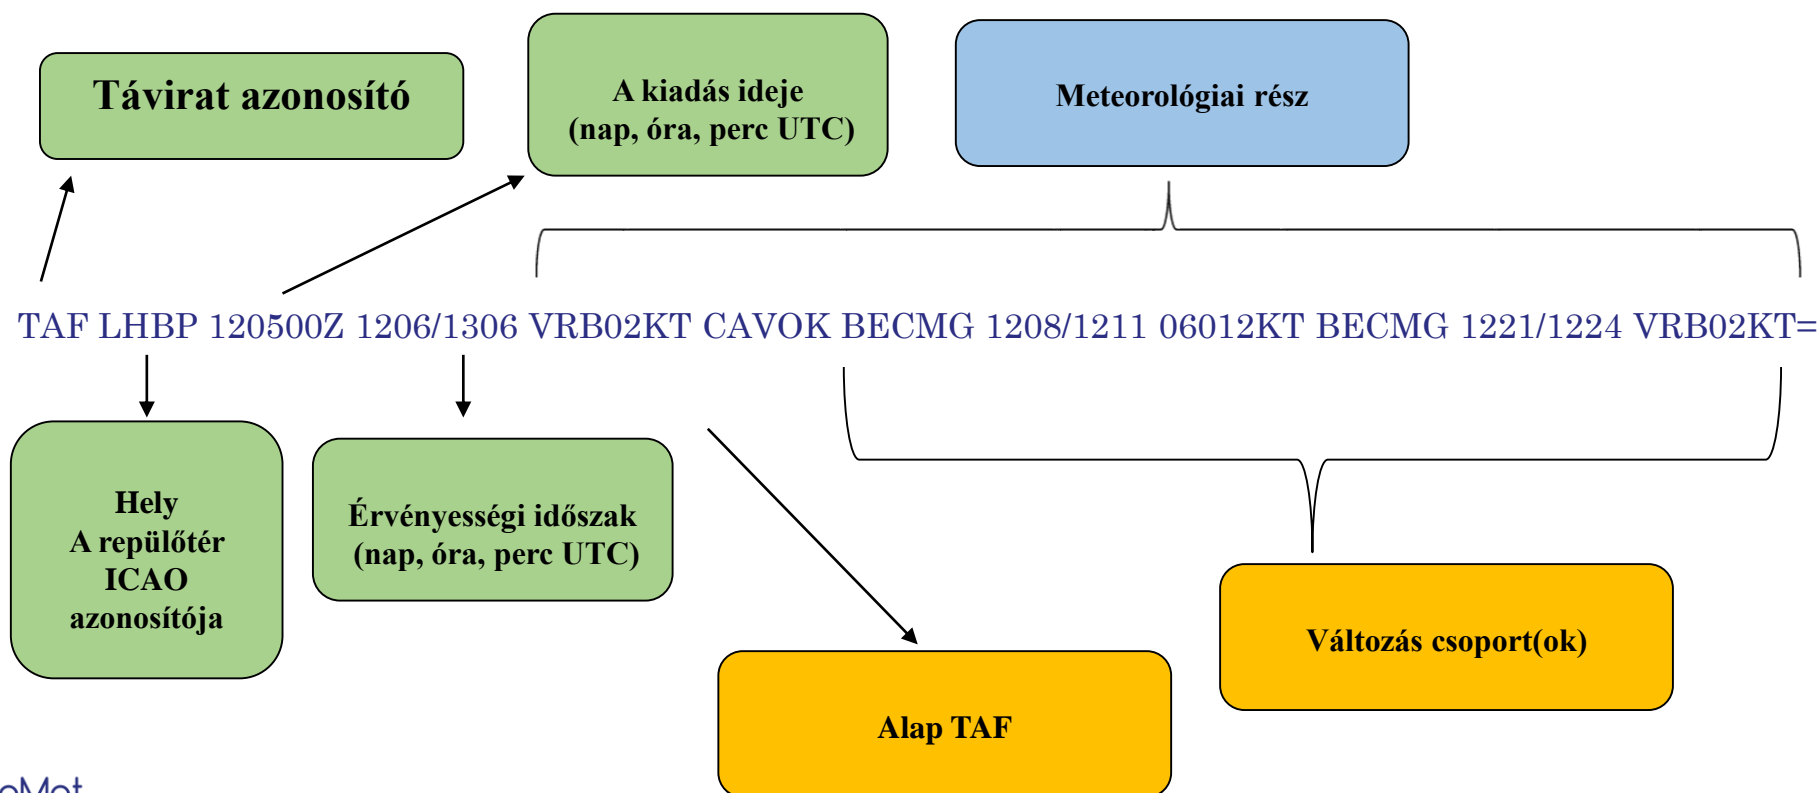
Távirat azonosító

A kiadás ideje (nap, óra, perc UTC)

Meteorológiai rész

TAF LHBP 120500Z 1206/1306 VRB02KT CAVOK BECMG 1208/1211 06012KT BECMG 1221/1224 VRB02KT=

Hely
A repülőtér
ICAO
azonosítója

Érvényességi időszak (nap, óra, perc UTC)

Változás csoport(ok)

Alap TAF

oMet